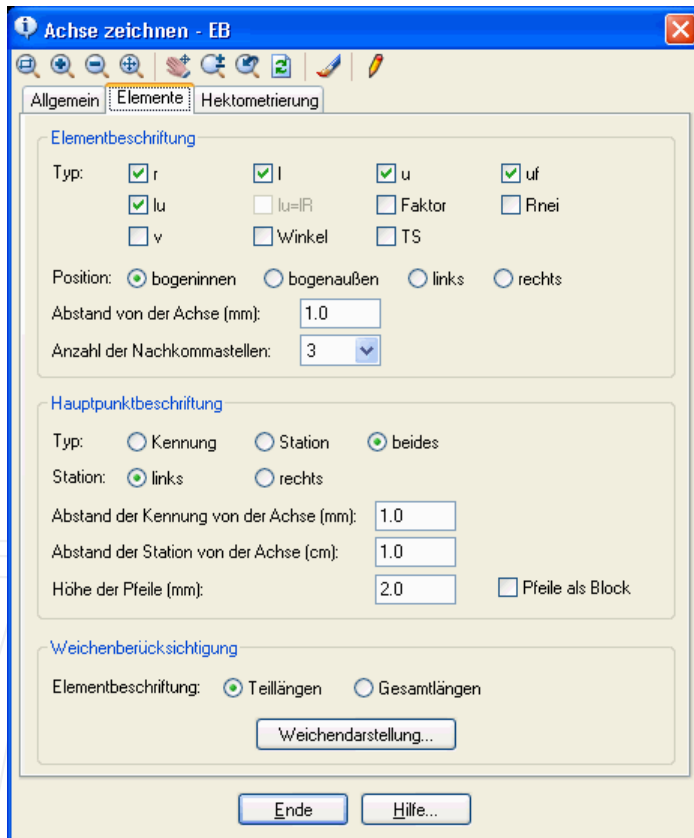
Achse zeichnen - EB

Allgemein | Elemente | Hektometrierung

Elementbeschriftung

Typ: r l u uf
lu lu=lR Faktor Rnei
v Winkel TS

Position: bogeninnen bogenaußen links rechts

Abstand von der Achse (mm): 1.0

Anzahl der Nachkommastellen: 3

Hauptpunktbeschriftung

Typ: Kennung Station beides

Station: links rechts

Abstand der Kennung von der Achse (mm): 1.0

Abstand der Station von der Achse (cm): 1.0

Höhe der Pfeile (mm): 2.0 Pfeile als Block

Weichenberücksichtigung

Elementbeschriftung: Teillängen Gesamtlängen

Weichendarstellung...

Ende Hilfe...